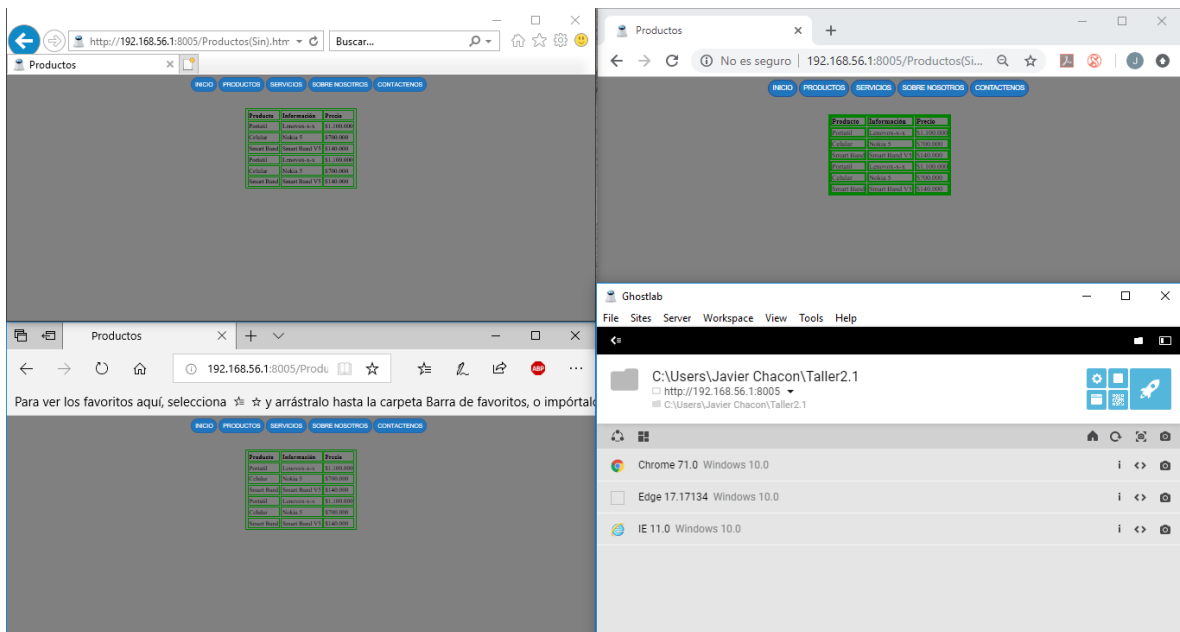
http://192.168.56.1:8005/Productos(Sin).htm
Buscar...
Productos

INICIO PRODUCTOS SERVICIOS SOBRE NOSOTROS CONTACTENOS

| Producto | Información | Precio |
|---|---|---|
| Portatil | Lenovo-s-a | $1.100.000 |
| Celular | Nokia 5 | $700.000 |
| Smart Band | Smart Band V5 | $140.000 |
| Portatil | Lenovo-s-a | $1.100.000 |
| Celular | Nokia 5 | $700.000 |
| Smart Band | Smart Band V5 | $140.000 |

Productos
No es seguro | 192.168.56.1:8005/Productos(Si...

INICIO PRODUCTOS SERVICIOS SOBRE NOSOTROS CONTACTENOS

| Producto | Información | Precio |
|---|---|---|
| Portatil | Lenovo-s-a | $1.100.000 |
| Celular | Nokia 5 | $700.000 |
| Smart Band | Smart Band V5 | $140.000 |
| Portatil | Lenovo-s-a | $1.100.000 |
| Celular | Nokia 5 | $700.000 |
| Smart Band | Smart Band V5 | $140.000 |

Productos
192.168.56.1:8005/Produ
Para ver los favoritos aquí, selecciona ☆ y arrástralo hasta la carpeta Barra de favoritos, o impórtalo

INICIO PRODUCTOS SERVICIOS SOBRE NOSOTROS CONTACTENOS

| Producto | Información | Precio |
|---|---|---|
| Portatil | Lenovo-s-a | $1.100.000 |
| Celular | Nokia 5 | $700.000 |
| Smart Band | Smart Band V5 | $140.000 |
| Portatil | Lenovo-s-a | $1.100.000 |
| Celular | Nokia 5 | $700.000 |
| Smart Band | Smart Band V5 | $140.000 |

Ghostlab
File Sites Server Workspace View Tools Help
C:\Users\Javier Chacon\Taller2.1
http://192.168.56.1:8005
C:\Users\Javier Chacon\Taller2.1
Chrome 71.0 Windows 10.0
Edge 17.17134 Windows 10.0
IE 11.0 Windows 10.0